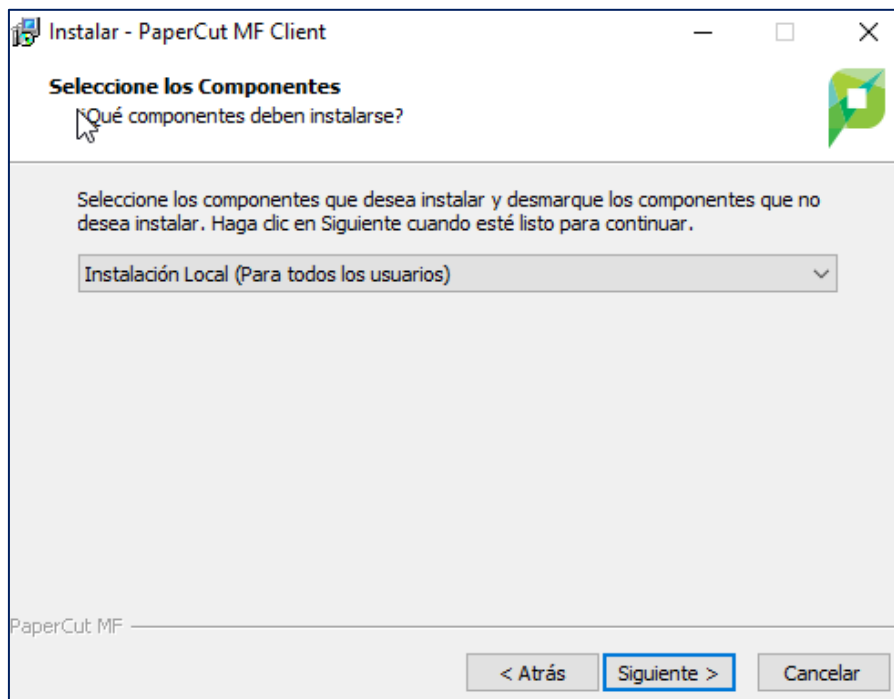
Instalar - PaperCut MF Client

Seleccione los Componentes
¿Qué componentes deben instalarse?

Seleccione los componentes que desea instalar y desmarque los componentes que no desea instalar. Haga clic en Siguiente cuando esté listo para continuar.

Instalación Local (Para todos los usuarios)

PaperCut MF

< Atrás
Siguiente >
Cancelar